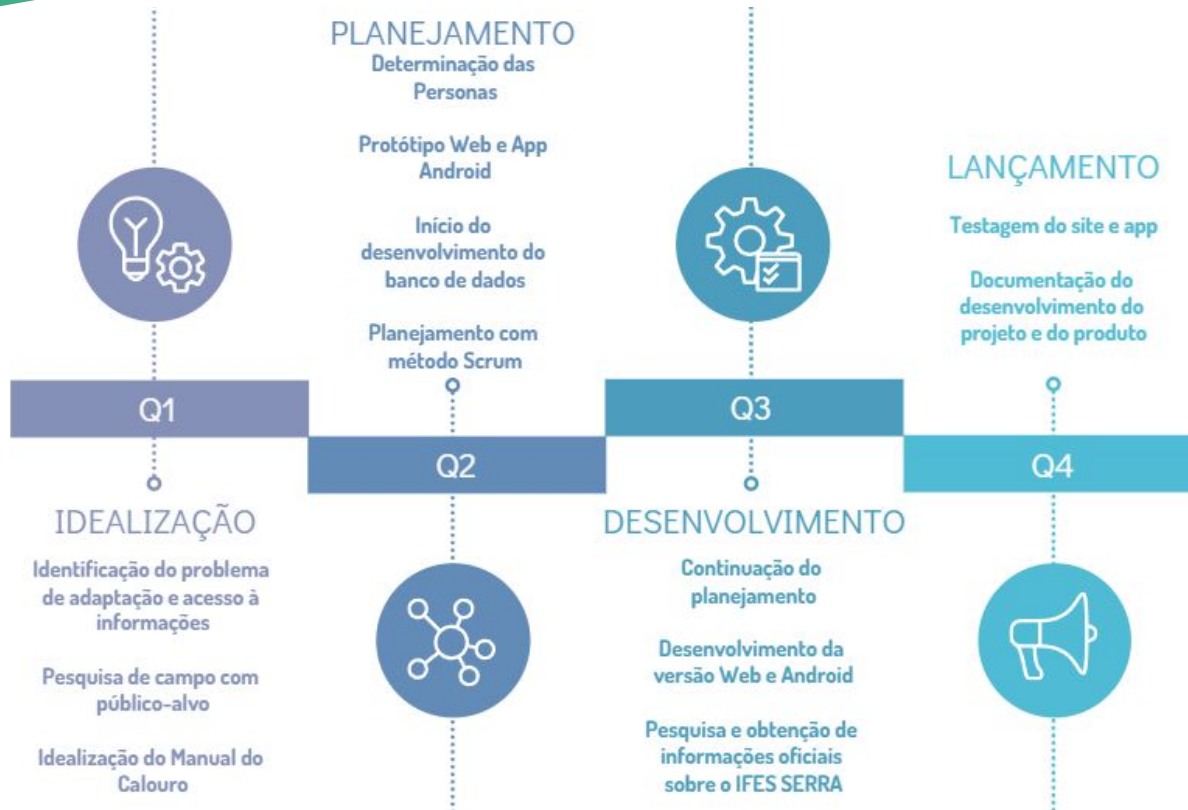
PLANEJAMENTO
Determinação das Personas

Protótipo Web e App Android

Início do desenvolvimento do banco de dados

Planejamento com método Scrum

LANÇAMENTO
Testagem do site e app

Documentação do desenvolvimento do projeto e do produto

Q1

Q2

Q3

Q4

IDEALIZAÇÃO
Identificação do problema de adaptação e acesso à informações

Pesquisa de campo com público-alvo

Idealização do Manual do Calouro

DESENVOLVIMENTO
Continuação do planejamento

Desenvolvimento da versão Web e Android

Pesquisa e obtenção de informações oficiais sobre o IFES SERRA